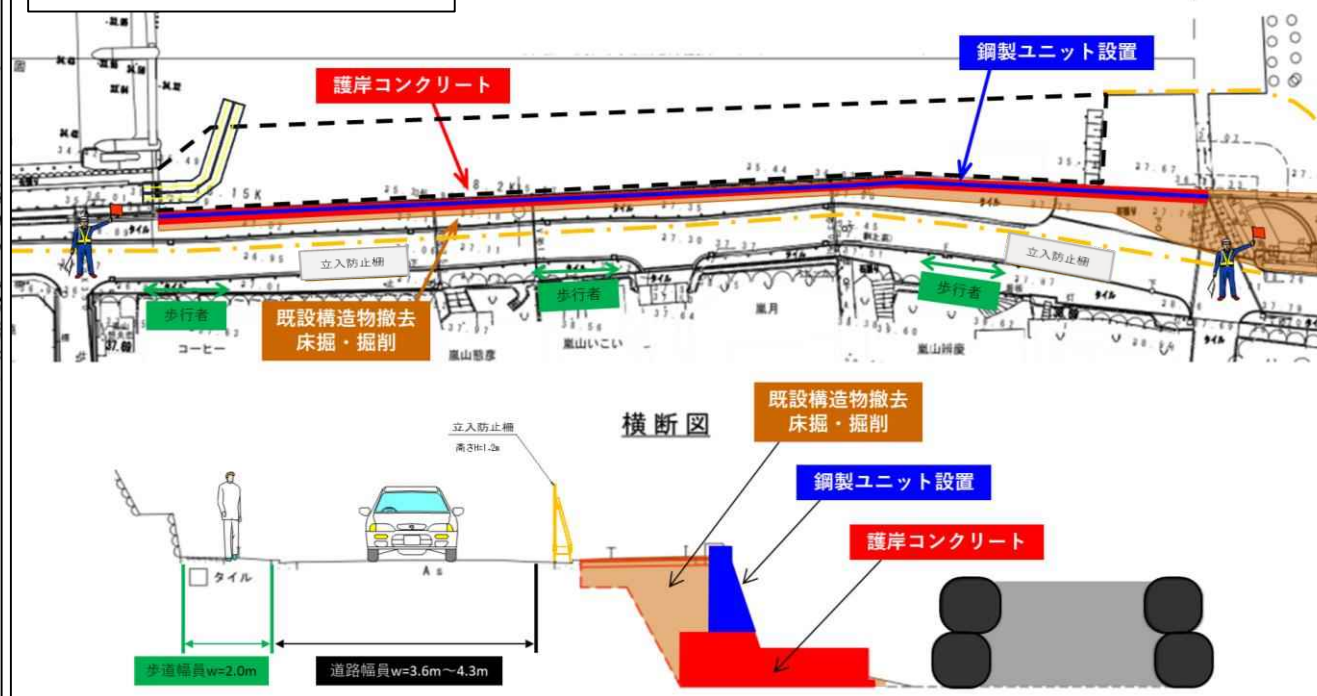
鋼製ユニット設置

護岸コンクリート

15K

立入防止柵

立入防止柵

歩行者

歩行者

歩行者

既設構造物撤去
床掘・掘削

コーヒー

嵐山いこい

嵐月

横断図

既設構造物撤去
床掘・掘削

立入防止柵
高さH=1.2m

鋼製ユニット設置

護岸コンクリート

タイル

As

歩道幅員w=2.0m

道路幅員w=3.6m～4.3m